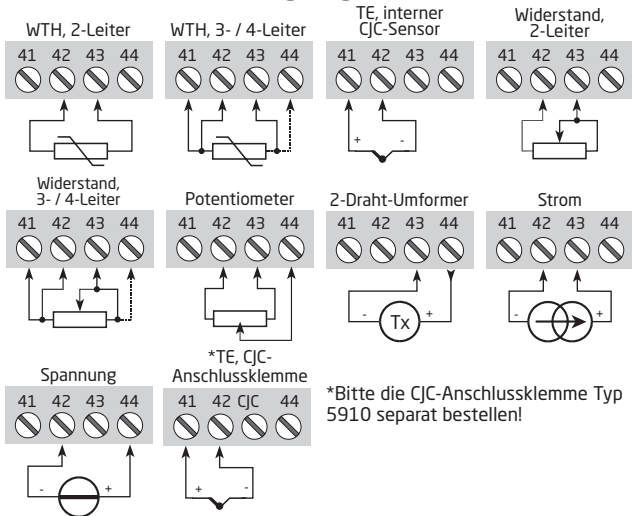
WTH, 2-Leiter
41 42 43 44

WTH, 3- / 4-Leiter
41 42 43 44

TE, interner CJC-Sensor
41 42 43 44
+ -

Widerstand, 2-Leiter
41 42 43 44

Widerstand, 3- / 4-Leiter
41 42 43 44

Potentiometer
41 42 43 44

2-Draht-Umformer
41 42 43 44
- Tx +

Strom
41 42 43 44
- +

Spannung
41 42 43 44
- +

*TE, CJC-Anschlussklemme
41 42 CJC 44
+ -

*Bitte die CJC-Anschlussklemme Typ 5910 separat bestellen!